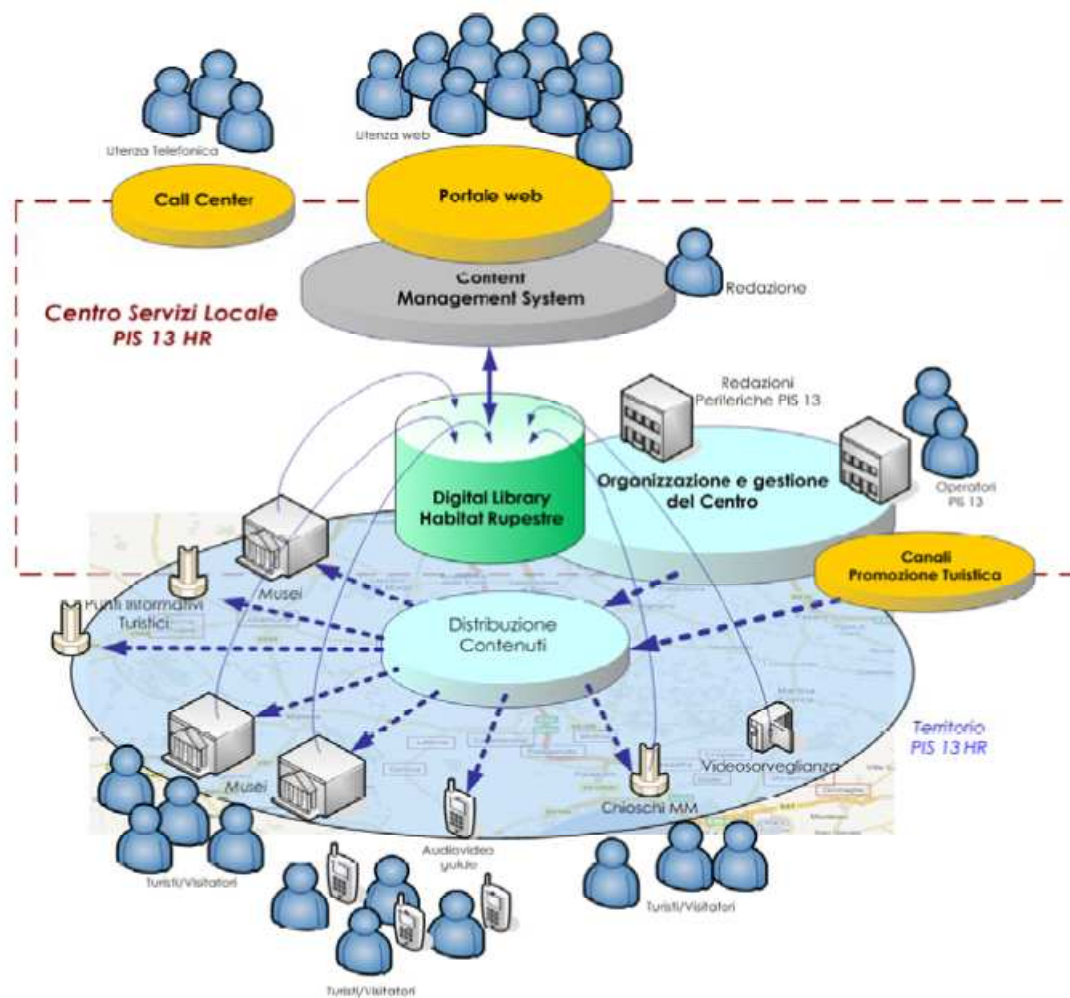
Utenza Telefonica

Utenza web

Call Center

Portale web

Content Management System

Redazione

Centro Servizi Locale
PIS 13 HR

Redazioni Periferiche PIS 13

Digital Library Habitat Rupestre

Organizzazione e gestione del Centro

Operatori PIS 13

Canali Promozione Turistica

Musei

Punti Informativi Turistici

Distribuzione Contenuti

Territorio PIS 13 HR

Musei

Videosorveglianza

Chioschi MM

Audiovideo guide

Turisti/Visitatori

Turisti/Visitatori

Turisti/Visitatori